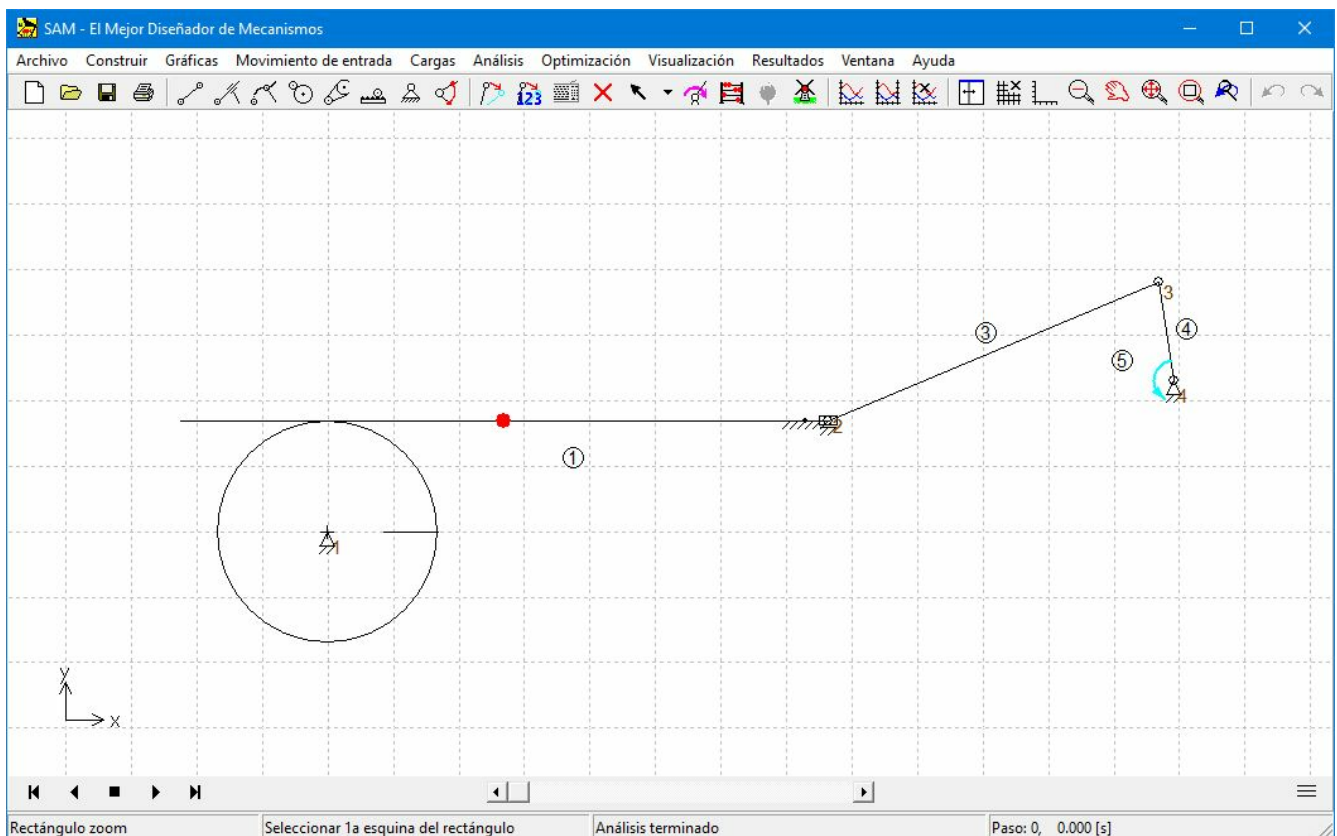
SAM - El Mejor Diseñador de Mecanismos

Archivo Construir Gráficas Movimiento de entrada Cargas Análisis Optimización Visualización Resultados Ventana Ayuda

3
③
④
⑤
4
2
①
1

Y
X

Rectángulo zoom | Seleccionar 1a esquina del rectángulo | Análisis terminado | Paso: 0, 0.000 [s]